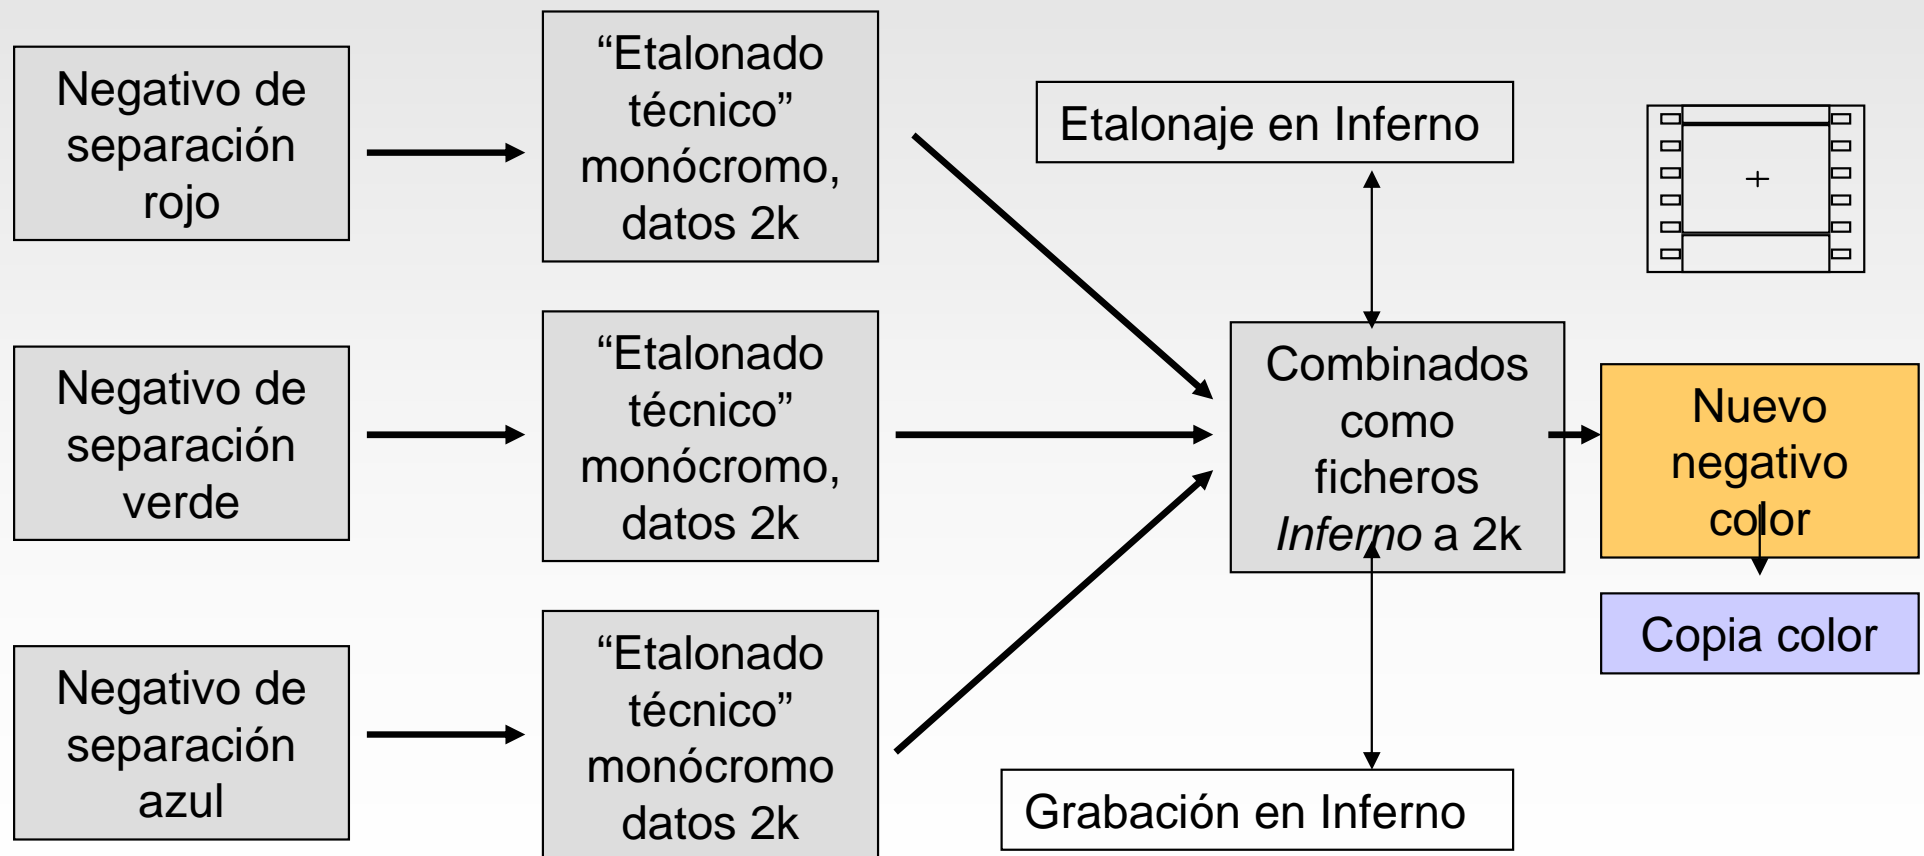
Negativo de separación rojo

"Etalonado técnico" monócromo, datos 2k

Negativo de separación verde

"Etalonado técnico" monócromo, datos 2k

Negativo de separación azul

"Etalonado técnico" monócromo datos 2k

Etalonaje en Inferno

Combinados como ficheros *Inferno* a 2k

Grabación en Inferno

+

Nuevo negativo color

Copia color